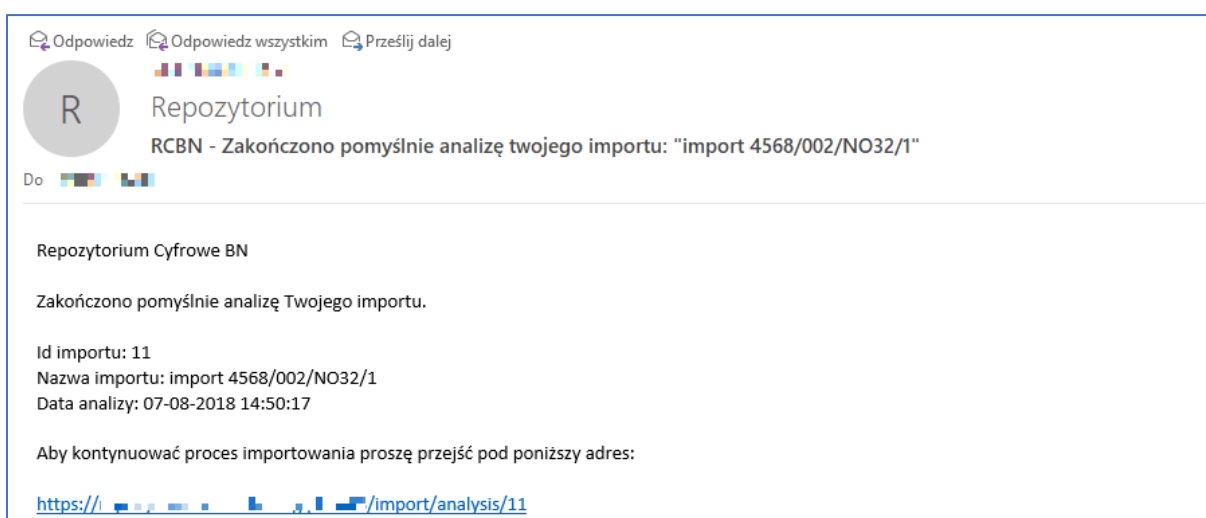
Odpowiedz Odpowiedz wszystkim Prześlij dalej

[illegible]

R

Repozytorium

RCBN - Zakończono pomyślnie analizę twojego importu: "import 4568/002/NO32/1"

Do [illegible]

Repozytorium Cyfrowe BN

Zakończono pomyślnie analizę Twojego importu.

Id importu: 11
Nazwa importu: import 4568/002/NO32/1
Data analizy: 07-08-2018 14:50:17

Aby kontynuować proces importowania proszę przejść pod poniższy adres:

https://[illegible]/import/analysis/11